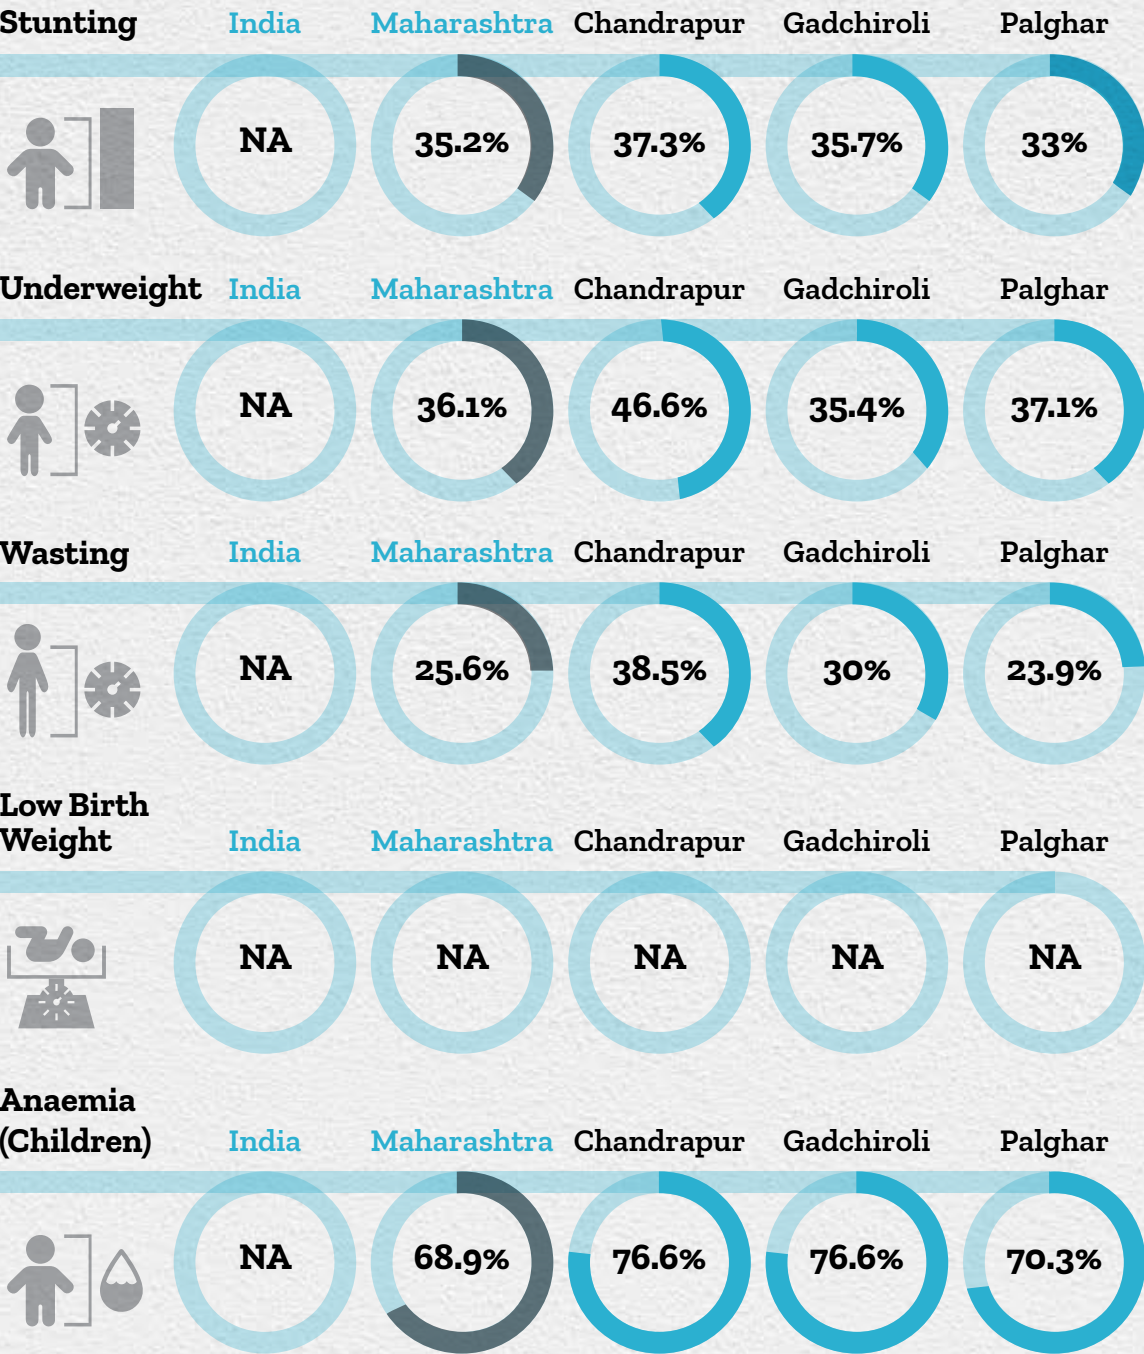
Stunting India Maharashtra Chandrapur Gadchiroli Palghar

NA 35.2% 37.3% 35.7% 33%

Underweight India Maharashtra Chandrapur Gadchiroli Palghar

NA 36.1% 46.6% 35.4% 37.1%

Wasting India Maharashtra Chandrapur Gadchiroli Palghar

NA 25.6% 38.5% 30% 23.9%

Low Birth Weight India Maharashtra Chandrapur Gadchiroli Palghar

NA NA NA NA NA

Anaemia (Children) India Maharashtra Chandrapur Gadchiroli Palghar

NA 68.9% 76.6% 76.6% 70.3%